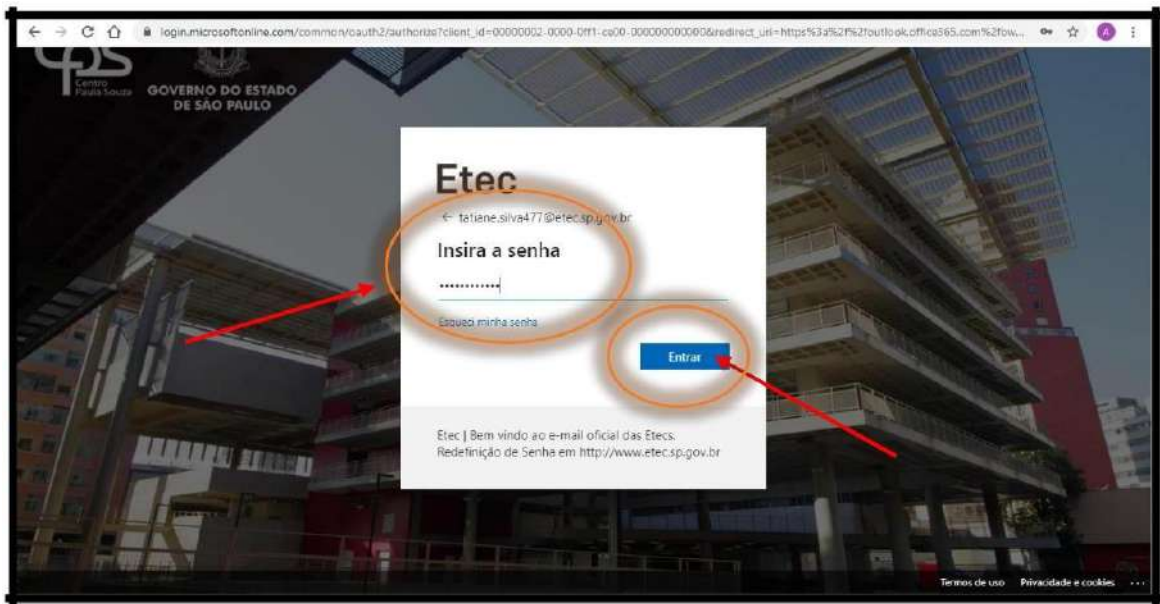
login.microsoftonline.com/common/oauth2/authorize?client_id=00000002-0000-0ff1-ce00-000000000000&redirect_uri=https%3a%2f%2foutlook.office365.com%2fow...

A

Centro Paula Souza

GOVERNO DO ESTADO DE SÃO PAULO

Etec

← tatiane.silva477@etec.sp.gov.br

Insira a senha

••••••••••••

Esqueci minha senha

Entrar

Etec | Bem vindo ao e-mail oficial das Etecs. Redefinição de Senha em http://www.etec.sp.gov.br

Termos de uso Privacidade e cookies ...